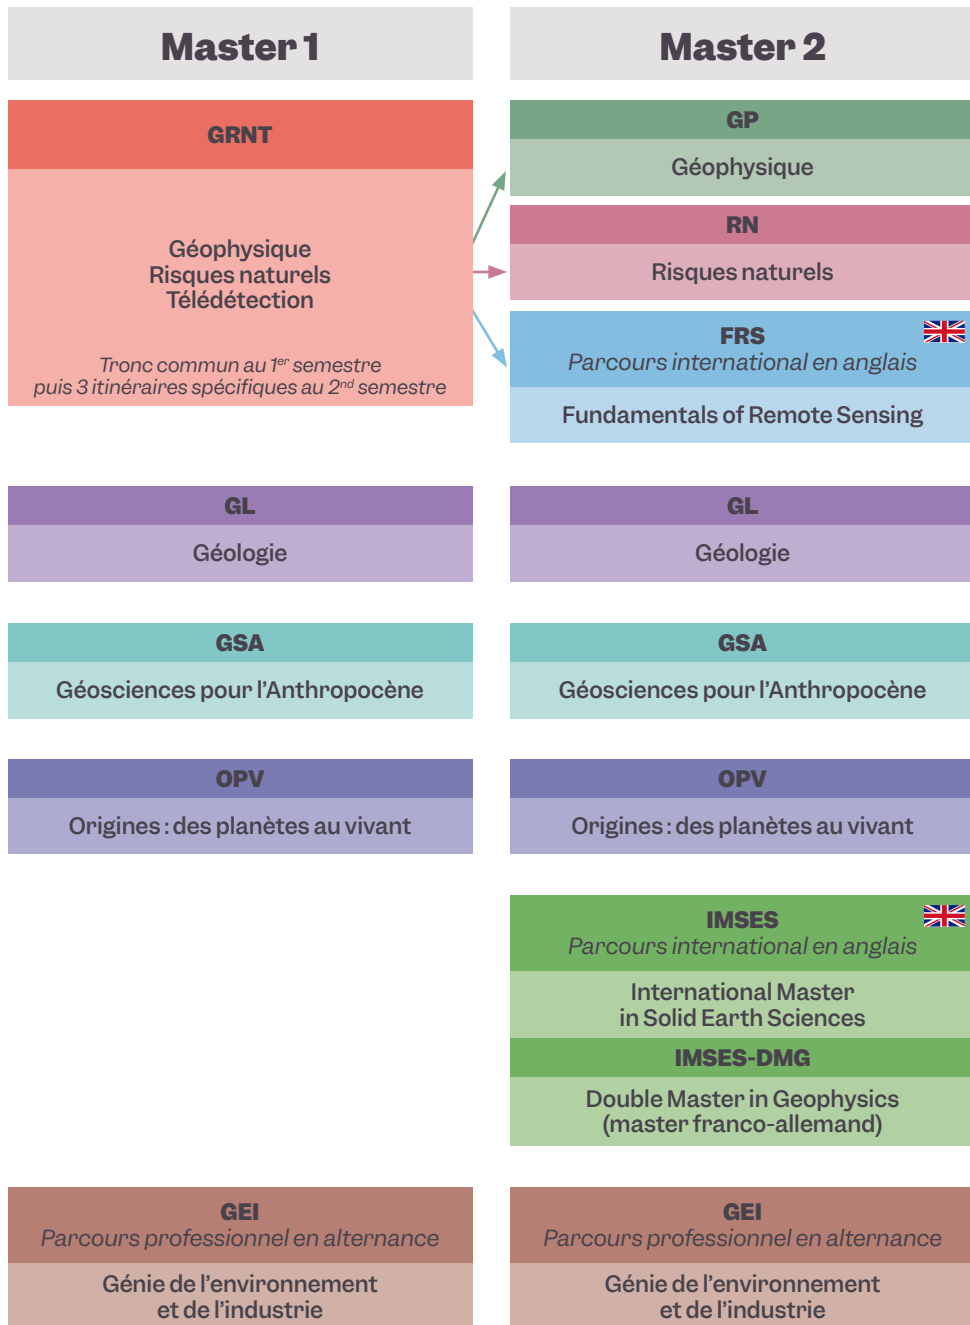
Master 1

Master 2

GRNT

Géophysique
Risques naturels
Télédétection

Tronc commun au $1^{er}$ semestre
puis 3 itinéraires spécifiques au $2^{nd}$ semestre

GP

Géophysique

RN

Risques naturels

FRS
Parcours international en anglais

Fundamentals of Remote Sensing

GL

Géologie

GL

Géologie

GSA

Géosciences pour l'Anthropocène

GSA

Géosciences pour l'Anthropocène

OPV

Origines : des planètes au vivant

OPV

Origines : des planètes au vivant

IMSES
Parcours international en anglais

International Master
in Solid Earth Sciences

IMSES-DMG

Double Master in Geophysics
(master franco-allemand)

GEI
Parcours professionnel en alternance

Génie de l'environnement
et de l'industrie

GEI
Parcours professionnel en alternance

Génie de l'environnement
et de l'industrie